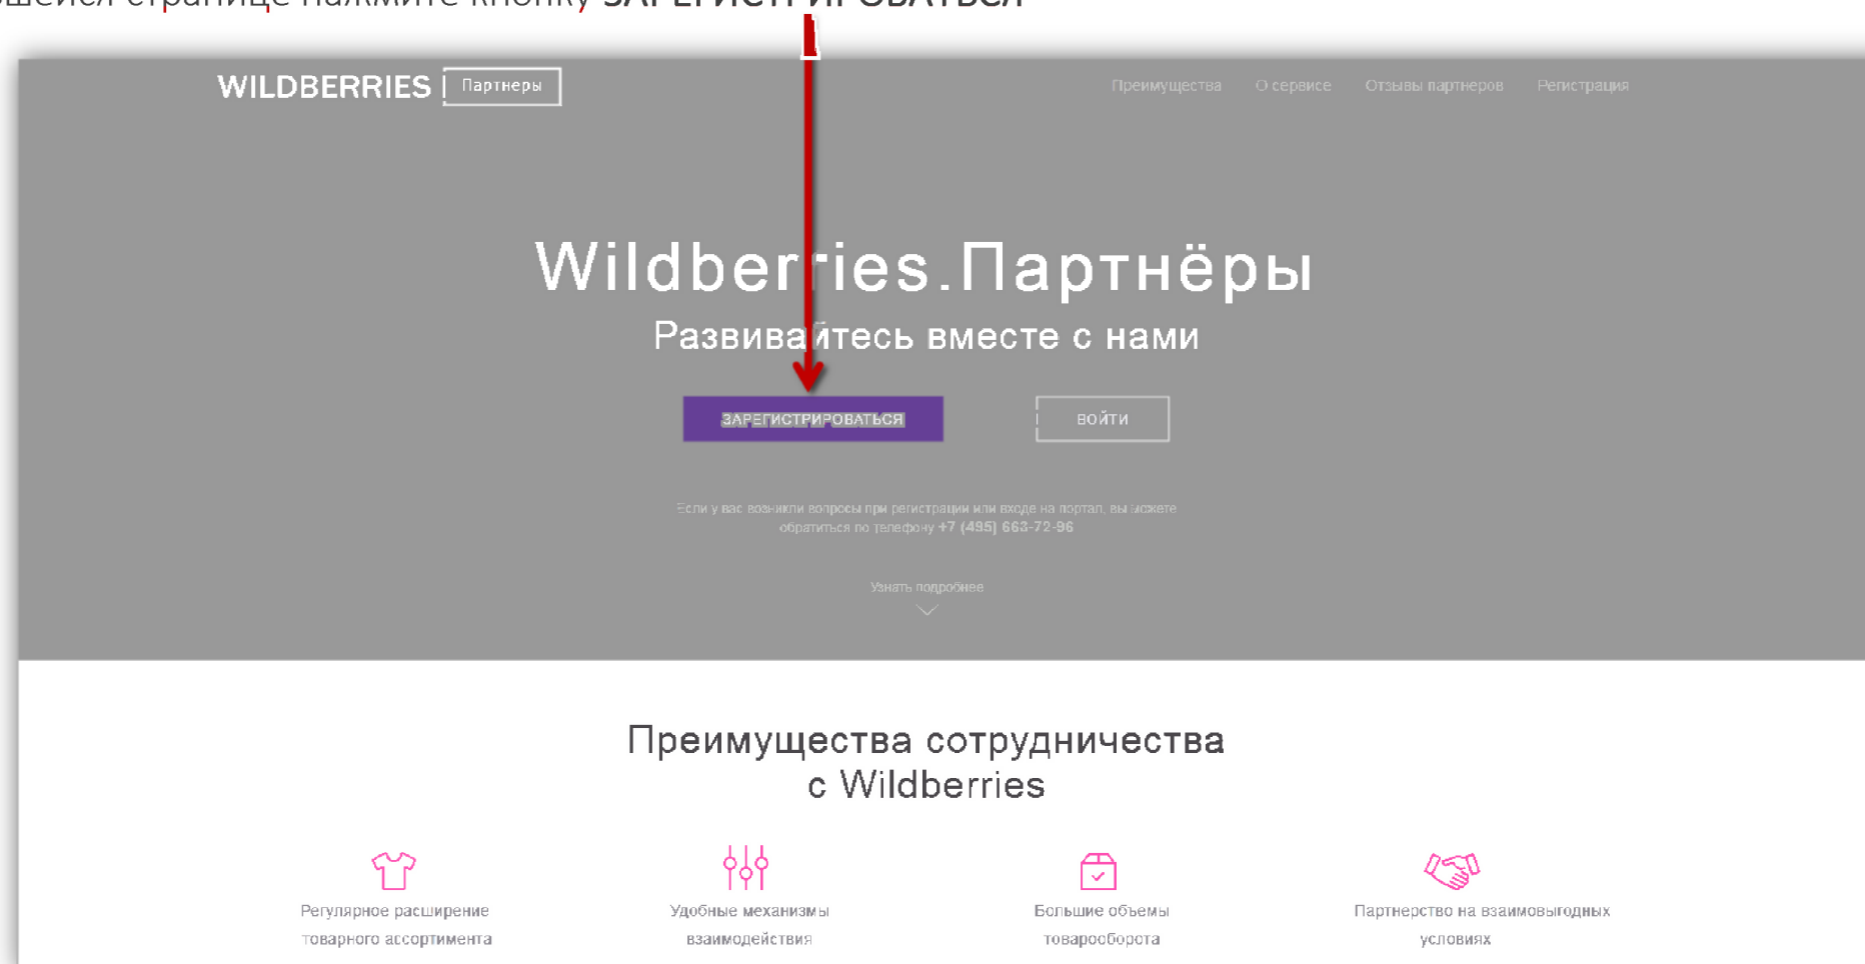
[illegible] странице нажмите кнопку ЗАРЕГИСТРИРОВАТЬСЯ

WILDBERRIES Партнеры

Преимущества О сервисе Отзывы партнеров Регистрация

Wildberries.Партнёры

Развивайтесь вместе с нами

ЗАРЕГИСТРИРОВАТЬСЯ

ВОЙТИ

Если у вас возникли вопросы при регистрации или входе на портал, вы можете обратиться по телефону +7 (495) 663-72-96

Узнать подробнее

Преимущества сотрудничества с Wildberries

Регулярное расширение товарного ассортимента

Удобные механизмы взаимодействия

Большие объемы товарооборота

Партнерство на взаимовыгодных условиях